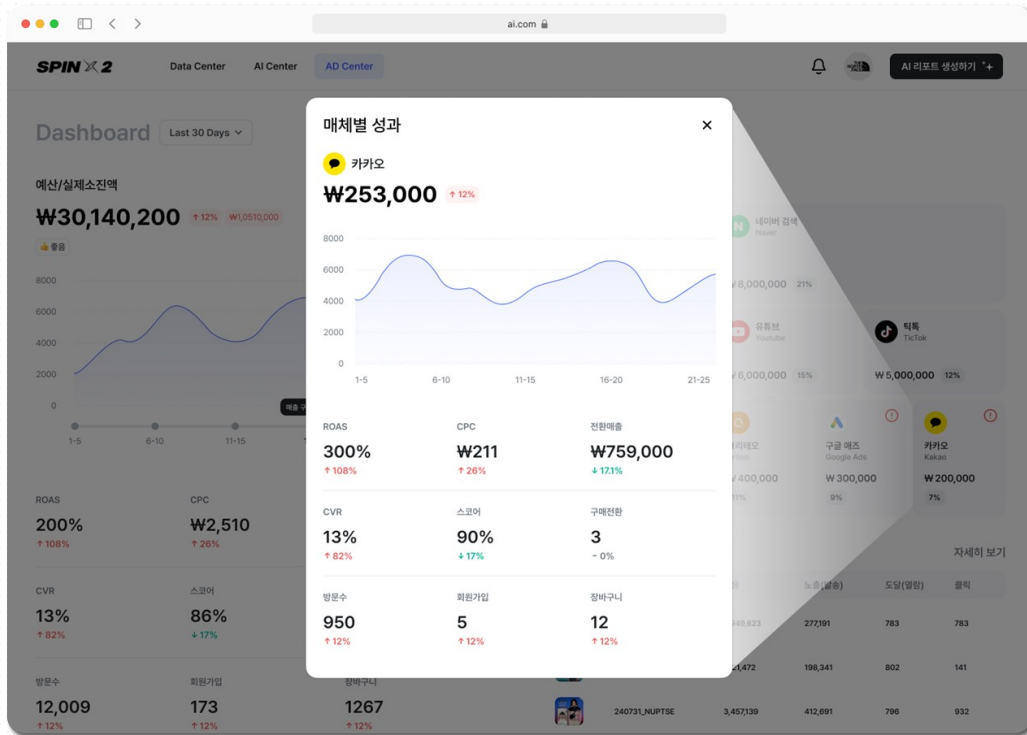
ai.com

SPIN X 2   Data Center   AI Center   AD Center   AI 리포트 생성하기 +

Dashboard   Last 30 Days

예산/실제소진액
₩30,140,200 ↑12% ₩1,0510,000
👍 좋음

8000
6000
4000
2000
0
1-5 6-10 11-15

ROAS
200%
↑108%

CPC
₩2,510
↑26%

CVR
13%
↑82%

스코어
86%
↓17%

방문수
12,009
↑12%

회원가입
173
↑12%

장바구니
1267
↑12%

네이버 검색
Naver
₩8,000,000 21%

유튜브
Youtube
₩6,000,000 15%

틱톡
TicTok
₩5,000,000 12%

구글 애즈
Google Ads
₩300,000
9%

카카오
Kakao
₩200,000
7%

₩400,000
11%

자세히 보기

노출(발송) 도달(열람) 클릭
277,191 783 783
198,341 802 141
240731_NUPTSE 3,457,139 412,691 796 932

매체별 성과
카카오
₩253,000 ↑12%

8000
6000
4000
2000
0
1-5 6-10 11-15 16-20 21-25

ROAS
300%
↑108%

CPC
₩211
↑26%

전환매출
₩759,000
↓17.1%

CVR
13%
↑82%

스코어
90%
↓17%

구매전환
3
- 0%

방문수
950
↑12%

회원가입
5
↑12%

장바구니
12
↑12%